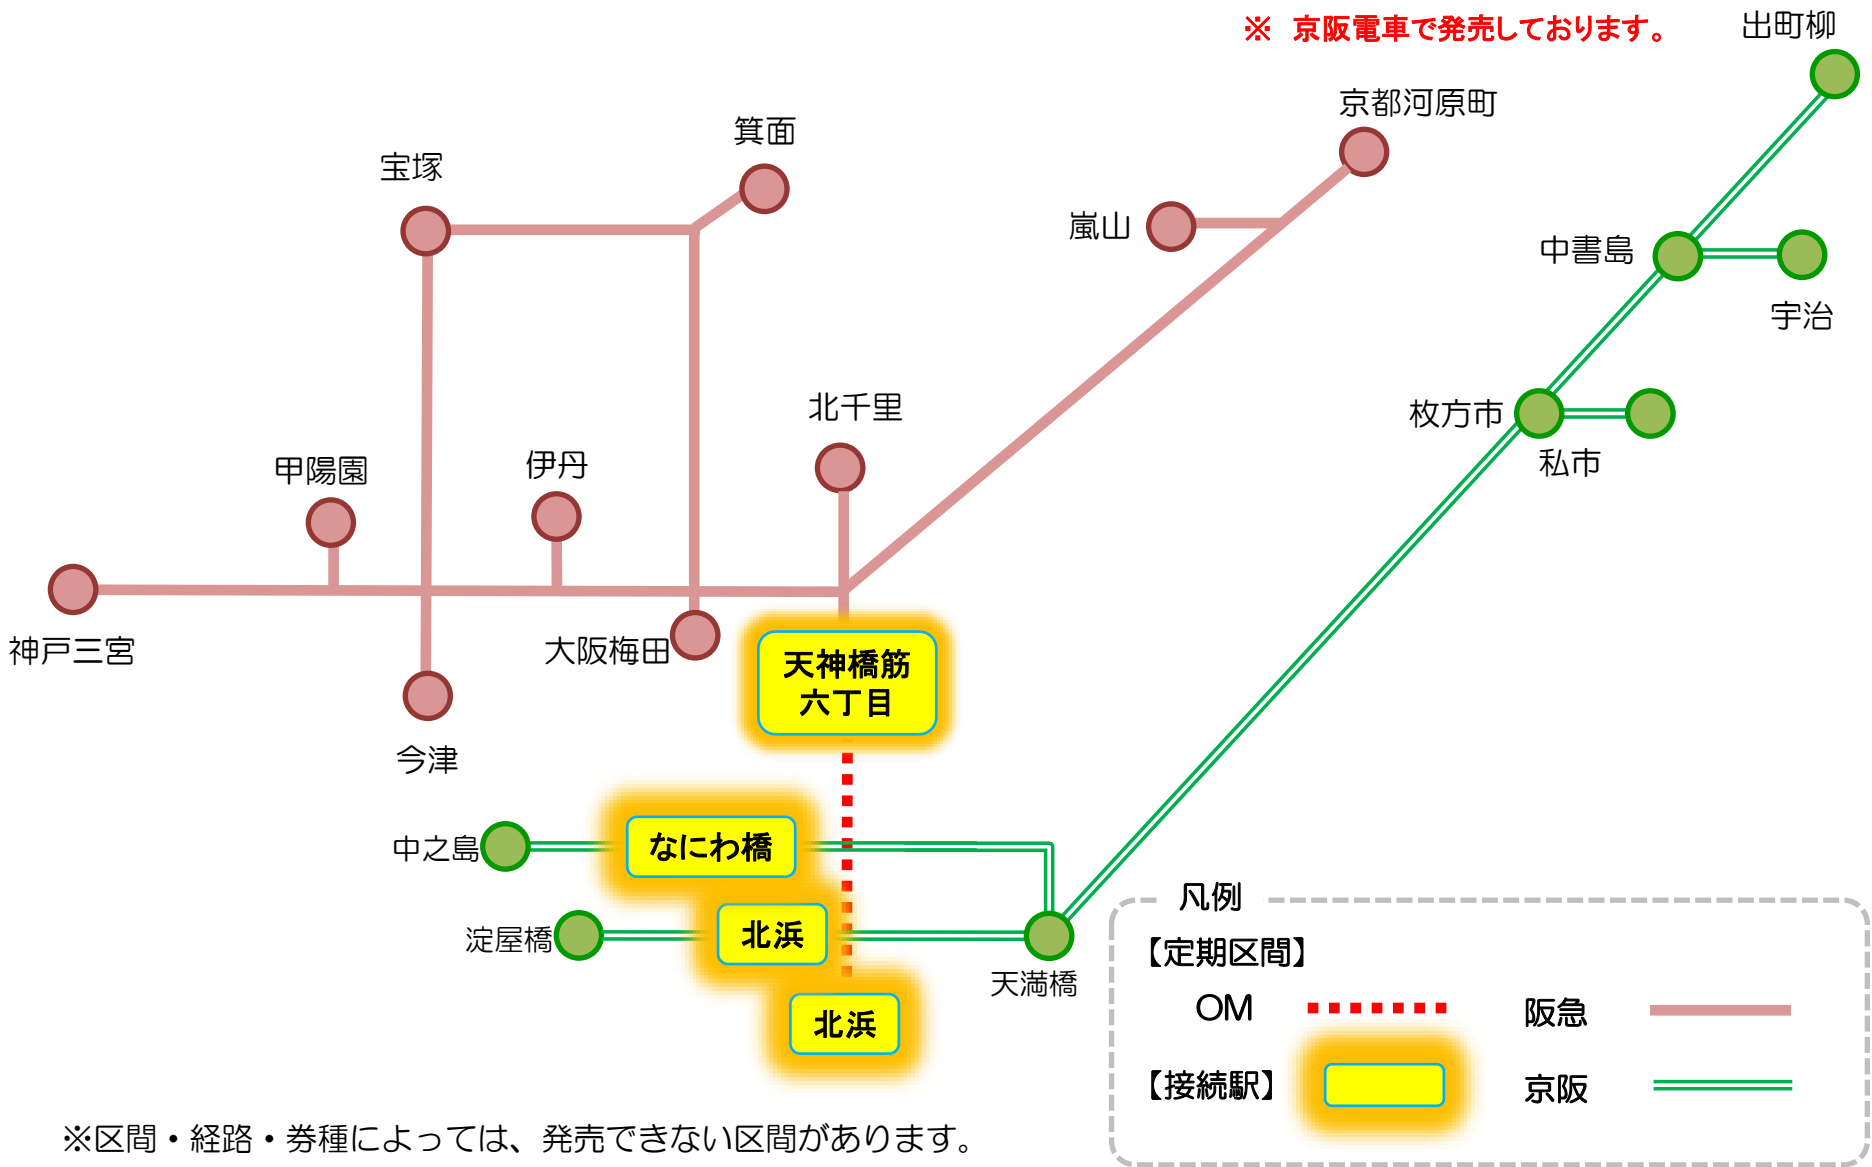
※ 京阪電車で発売しております。

出町柳

京都河原町

箕面

宝塚

嵐山

中書島

宇治

北千里

枚方市

私市

甲陽園

伊丹

神戸三宮

大阪梅田

天神橋筋
六丁目

今津

中之島

なにわ橋

淀屋橋

北浜

天満橋

北浜

凡例

【定期区間】

OM

阪急

【接続駅】

京阪

※区間・経路・券種によっては、発売できない区間があります。